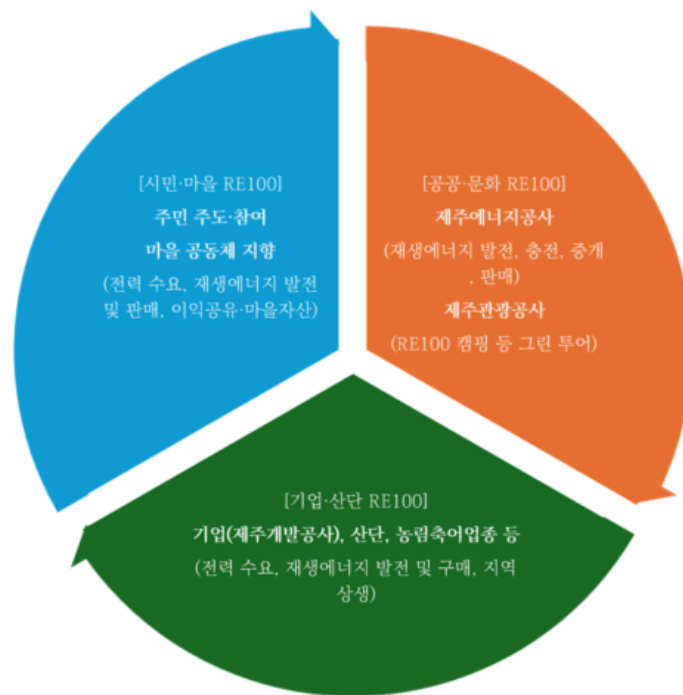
[시민·마을 RE100]

주민 주도·참여

마을 공동체 지향

(전력 수요, 재생에너지 발전 및 판매, 이익공유·마을자산)

[공공·문화 RE100]

제주에너지공사

(재생에너지 발전, 충전, 중개, 판매)

제주관광공사

(RE100 캠핑 등 그린 투어)

[기업·산단 RE100]

기업(제주개발공사), 산단, 농림축어업종 등

(전력 수요, 재생에너지 발전 및 구매, 지역 상생)